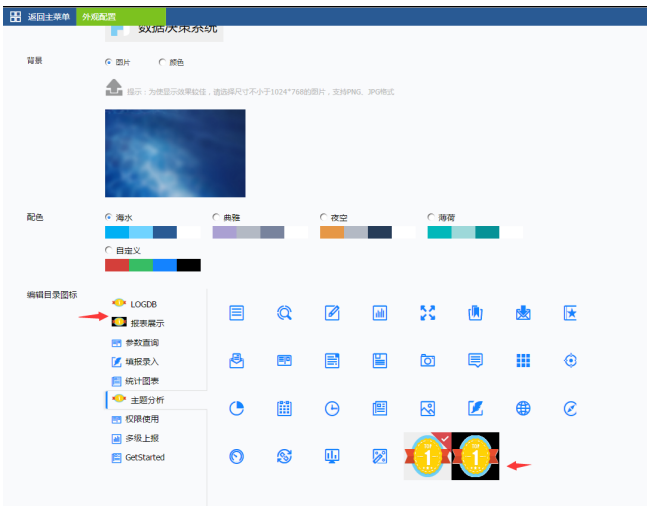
返回主菜单 外观配置

数据决策系统

背景

图片 颜色

提示：为使显示效果较佳，请选择尺寸不小于1024*768的图片，支持PNG、JPG格式

配色

海水 典雅 夜空 薄荷

自定义

编辑目录图标

LOGDB

报表展示

参数查询

填报录入

统计图表

主题分析

权限使用

多级上报

GetStarted

TOP 1

TOP 1